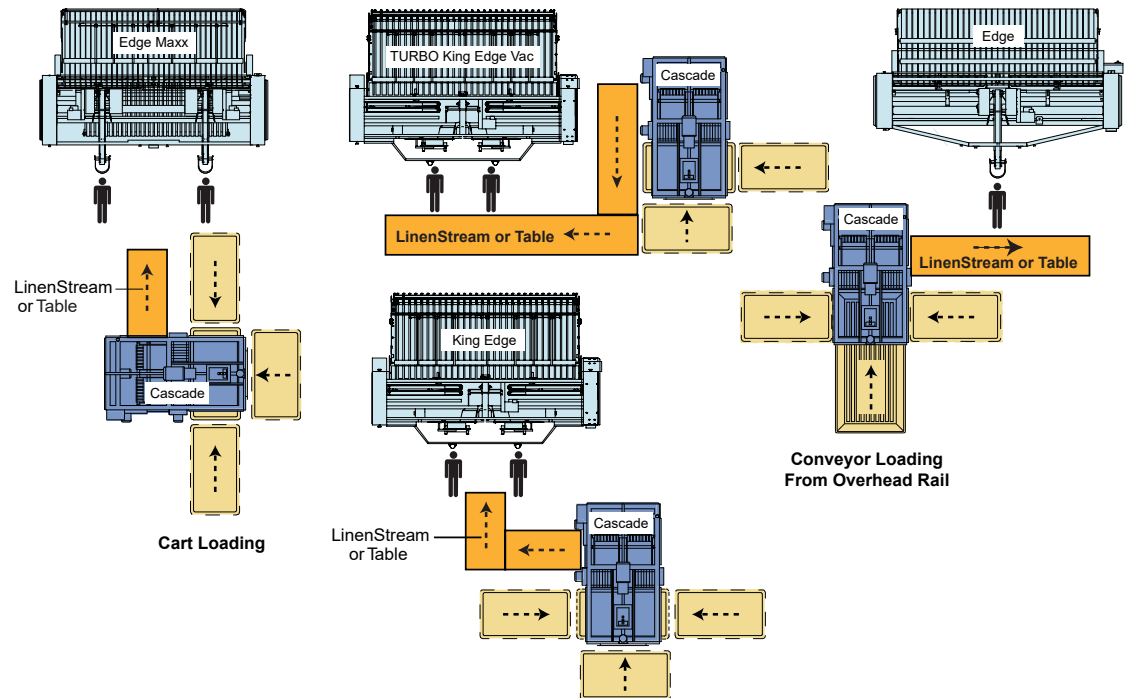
Edge Maxx

TURBO King Edge Vac

Cascade

Edge

LinenStream or Table

Cascade

LinenStream or Table

LinenStream or Table

Cascade

King Edge

Cart Loading

Conveyor Loading From Overhead Rail

LinenStream or Table

Cascade